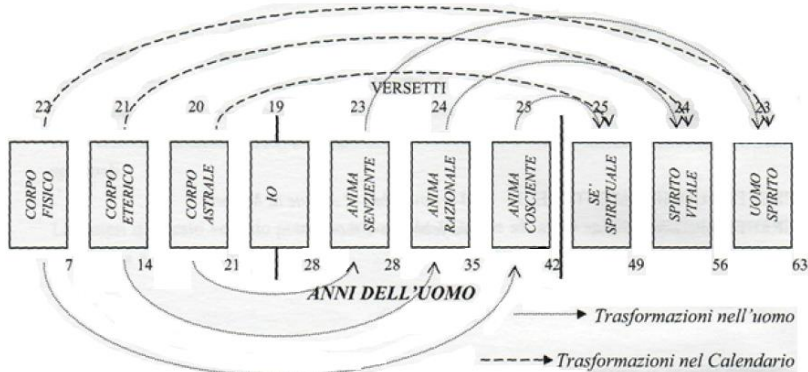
VERSETTI

22 21 20 19 23 24 25 25 24 23

CORPO FISICO

CORPO ETERICO

CORPO ASTRALE

IO

ANIMA SENZIENTE

ANIMA RAZIONALE

ANIMA COSCIENTE

SE' SPIRITUALE

SPIRITO VITALE

UOMO SPIRITO

7 14 21 28 28 35 42 49 56 63

ANNI DELL'UOMO

Trasformazioni nell'uomo

Trasformazioni nel Calendario